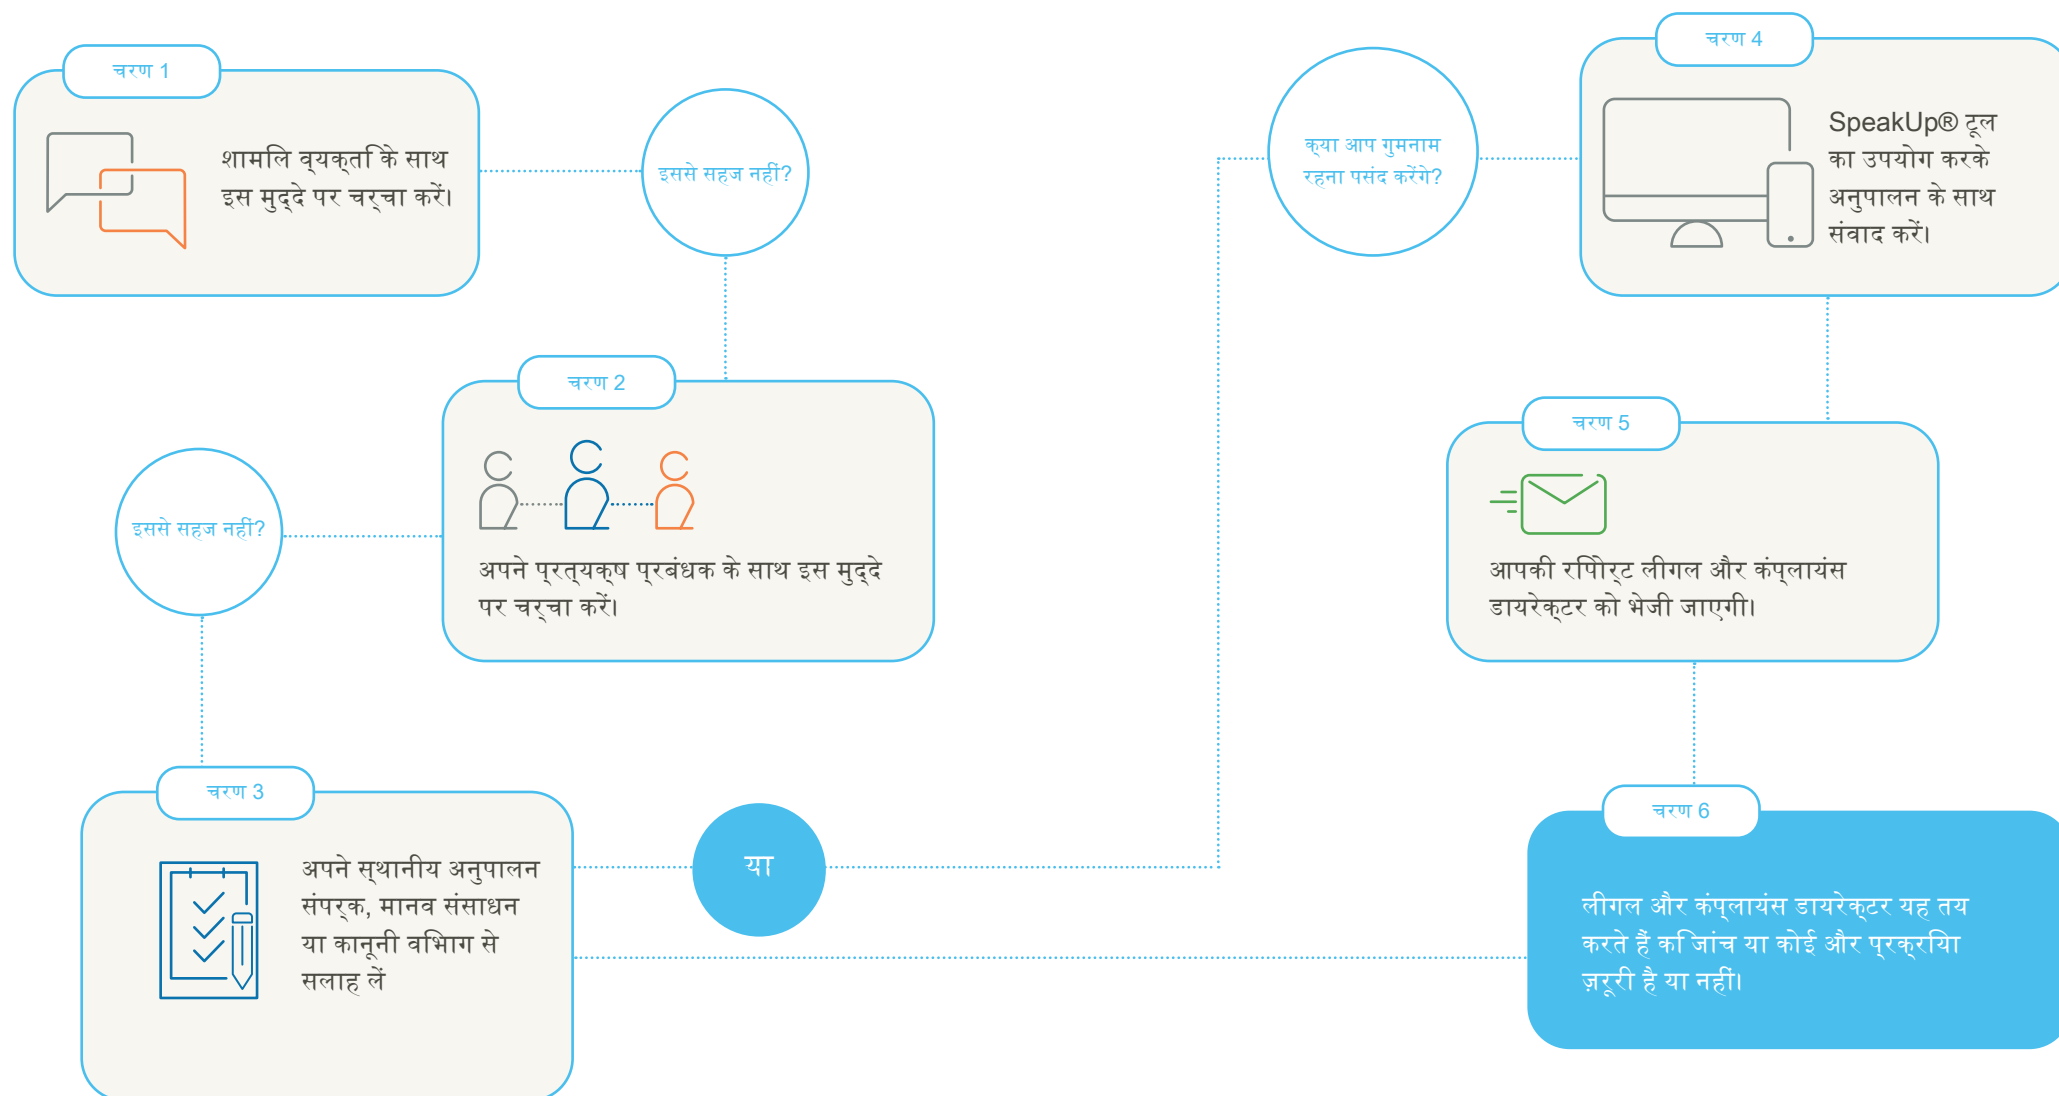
चरण 1

शामलि व्यक्ति के साथ इस मुद्दे पर चर्चा करें।

इससे सहज नहीं?

चरण 2

अपने प्रत्यक्ष प्रबंधक के साथ इस मुद्दे पर चर्चा करें।

इससे सहज नहीं?

चरण 3

अपने स्थानीय अनुपालन संपर्क, मानव संसाधन या कानूनी वभिाग से सलाह लें

या

क्या आप गुमनाम रहना पसंद करेंगे?

चरण 4

SpeakUp® टूल का उपयोग करके अनुपालन के साथ संवाद करें।

चरण 5

आपकी रपिोर्ट लीगल और कंप्लायंस डायरेक्टर को भेजी जाएगी।

चरण 6

लीगल और कंप्लायंस डायरेक्टर यह तय करते हैं कि जांच या कोई और प्रक्रयिा ज़रूरी है या नहीं।